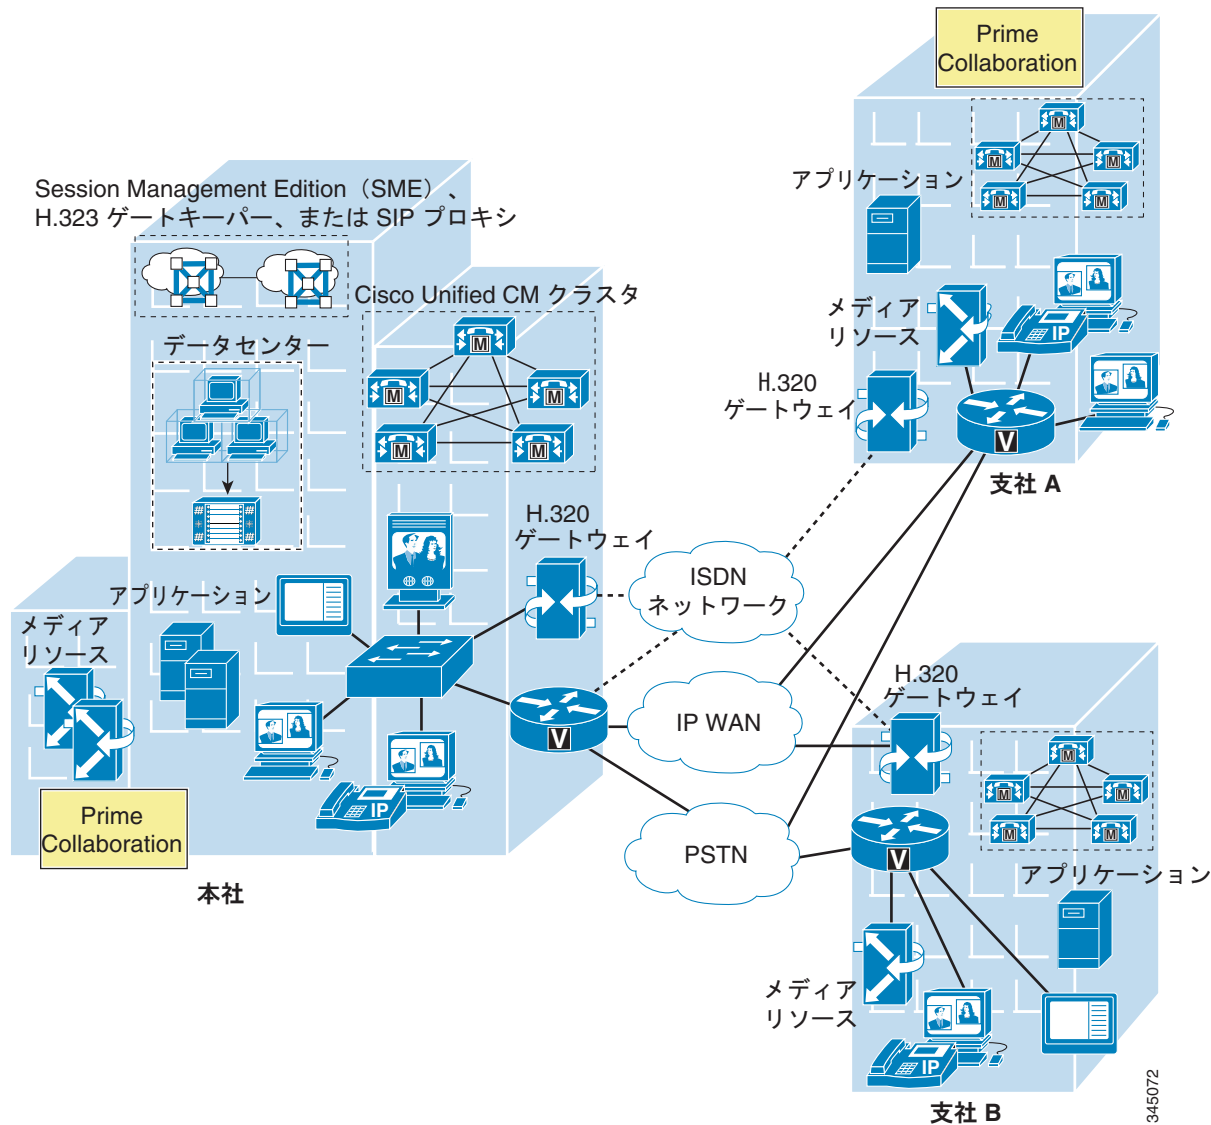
Prime Collaboration

アプリケーション

M M M M M

Session Management Edition（SME）、
H.323 ゲートキーパー、または SIP プロキシ

Cisco Unified CM クラスタ

M M M M M

データセンター

メディア
リソース

IP

H.320
ゲートウェイ

V

支社 A

H.320
ゲートウェイ

ISDN
ネットワーク

アプリケーション

メディア
リソース

IP WAN

H.320
ゲートウェイ

M M M M M

V

IP

Prime Collaboration

PSTN

V

アプリケーション

本社

メディア
リソース

IP

支社 B

345072